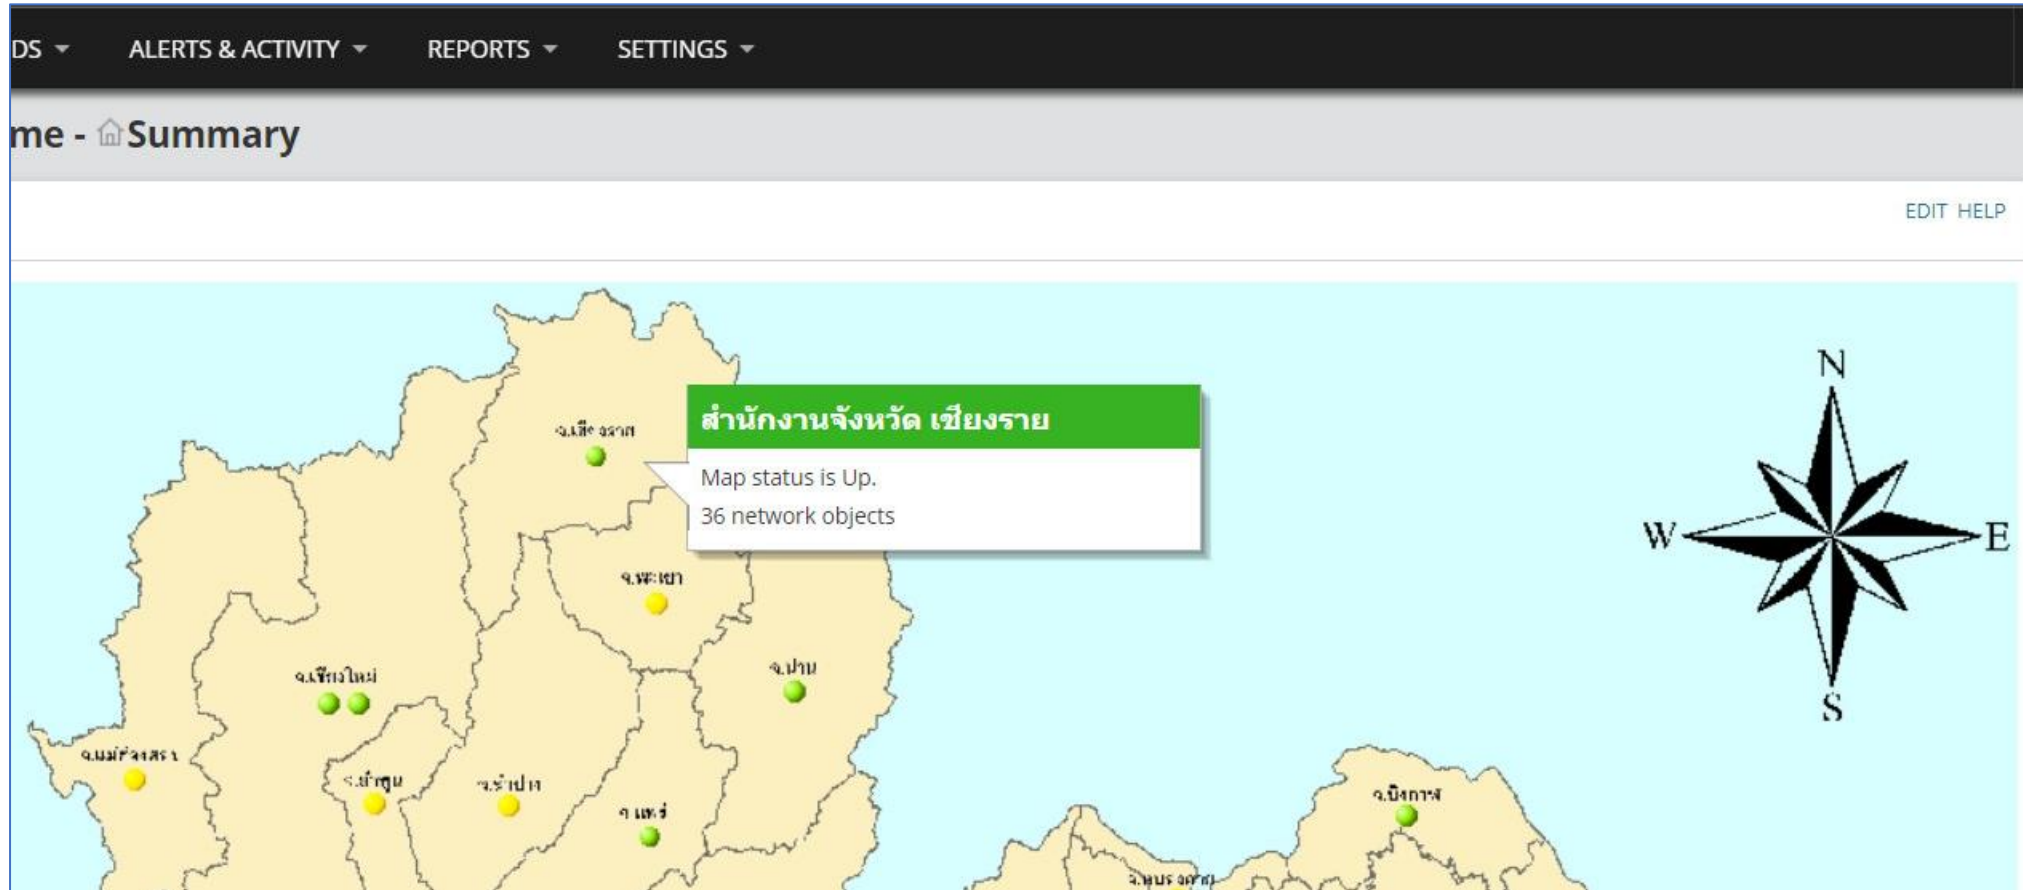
DS ▾ ALERTS & ACTIVITY ▾ REPORTS ▾ SETTINGS ▾

me - Summary

EDIT HELP

สำนักงานจังหวัด เชียงราย

Map status is Up.

36 network objects

จ.เชียงราย

จ.พะเยา

จ.น่าน

จ.เชียงใหม่

จ.แม่ฮ่องสอน

จ.ลำพูน

จ.ลำปาง

จ.แพร่

จ.บึงกาฬ

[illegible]

N

W

E

S